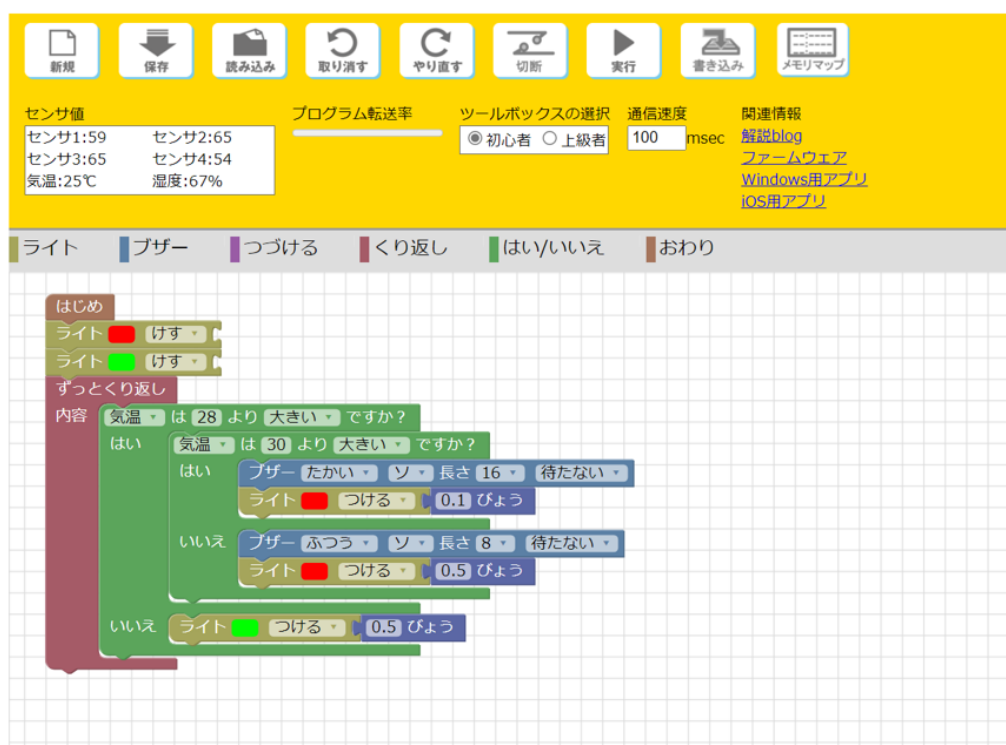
新規 保存 読み込み 取り消す やり直す 切断 実行 書き込み メモリマップ

センサ値
センサ1:59 センサ2:65
センサ3:65 センサ4:54
気温:25℃ 湿度:67%

プログラム転送率

ツールボックスの選択
初心者 上級者

通信速度
100 msec

関連情報
解説blog
ファームウェア
Windows用アプリ
iOS用アプリ

ライト ブザー つづける くり返し はい/いいえ おわり

はじめ
ライト けす
ライト けす
ずっとくり返し
内容 気温 は 28 より 大きい ですか?
はい 気温 は 30 より 大きい ですか?
はい ブザー たかい ソ 長さ 16 待たない
ライト つける 0.1 びょう
いいえ ブザー ふつう ソ 長さ 8 待たない
ライト つける 0.5 びょう
いいえ ライト つける 0.5 びょう